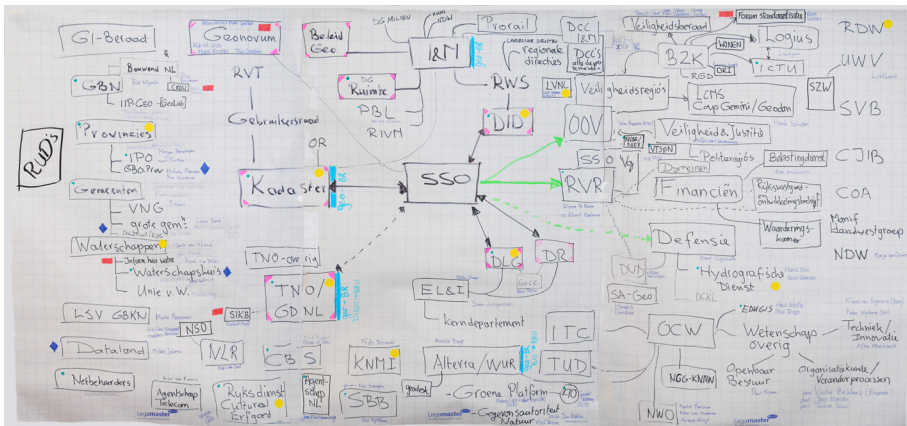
GI-Beraad

Geonovum

Bouwend NL

GBN

CROW

IIP-Geo (GeoLink)

RVT

Gebruikersraad

Provincies

IPO

GBO Prov

Gemeenten

VNG

grote gem?

Waterschappen

Informatiehuis water

Waterschapshuis

Unie v. W.

LSV GBKN

NSO

SIKB

Dataland

NLR

Netbeheerders

Agentschap Telecom

Rijksdienst Cultureel Erfgoed

Agentschap NL

CBS

Bestuur Geo

DG Milieu

I&M

NDW

Prorail

DG Ruimte

PBL

RIVM

regionale directies

RWS

DCC I&M

DCC's alle departementen

LVNL

DID

Kadaster

OR

SSO

TNO-overig

TNO / GDNL

EL&I

kerndepartement

DLG

DR

GOCC

KNMI

Alterra / WUR

geodesk

Groene Platform

SBB

Gegevensautoriteit Natuur

ITC

TUD

Veiligheidsberaad

Forum Standaardisatie

B2K

WINGN

ORI

RSD

Logius

ICTU

Veiligheidsregio's

LCMS Cap Gemini / Geodan

OOV

Veiligheid & Justitie

VTSPN

SSO Vg

Politieregio's

RVR

Domeinen

Financiën

Belastingdienst

Rijksvastgoed-ontwikkelingsbedrijf

Waarderingskamer

Defensie

Hydrografische Dienst

DGW

SA-Geo

DCKL

OCW

EDUGIS

Wetenschaps overig

Openbaar Bestuur

NGG-KNAW

NWO

Techniek / Innovatie

Organisatiekunde / Veranderprocessen

RDW

UWV

SZW

SVB

CJIB

COA

Manifestgroep

NDW

RUD's

Legamaster